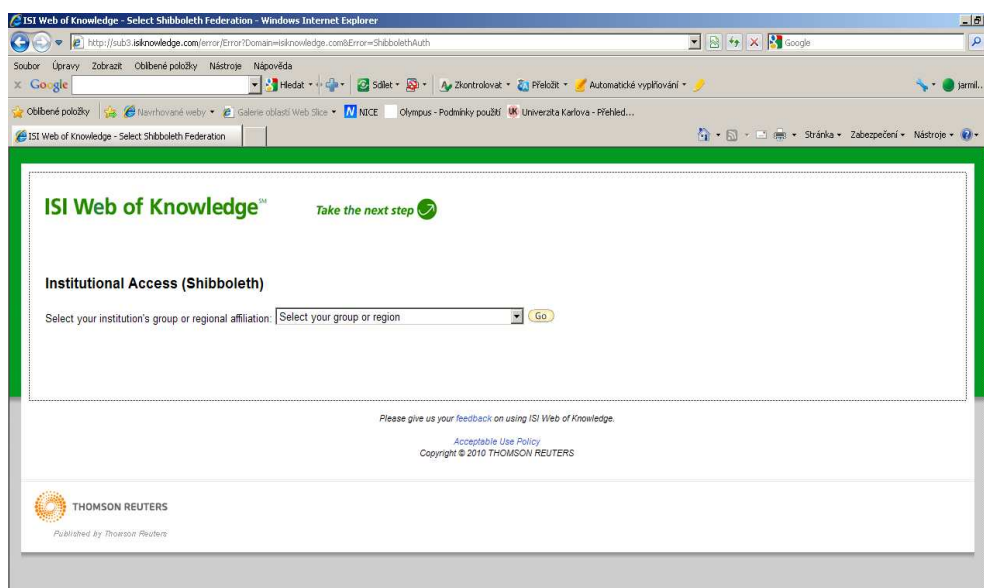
ISI Web of Knowledge - Select Shibboleth Federation - Windows Internet Explorer

http://sub3.isiknowledge.com/error/Error?Domain=isiknowledge.com&Error=ShibbolethAuth

Google

Soubor Úpravy Zobrazit Oblíbené položky Nástroje Nápověda

Google

Hledat · Sdílet · Zkontrolovat · Přeložit · Automatické vyplňování · jarmil..

Oblíbené položky · Navrhované weby · Galerie oblastí Web Slice · NICE · Olympus - Podmínky použití · Univerzita Karlova - Přehled...

ISI Web of Knowledge - Select Shibboleth Federation

Stránka · Zabezpečení · Nástroje ·

ISI Web of Knowledge℠

Take the next step

Institutional Access (Shibboleth)

Select your institution's group or regional affiliation: Select your group or region Go

Please give us your feedback on using ISI Web of Knowledge.

Acceptable Use Policy
Copyright © 2010 THOMSON REUTERS

THOMSON REUTERS

Published by Thomson Reuters